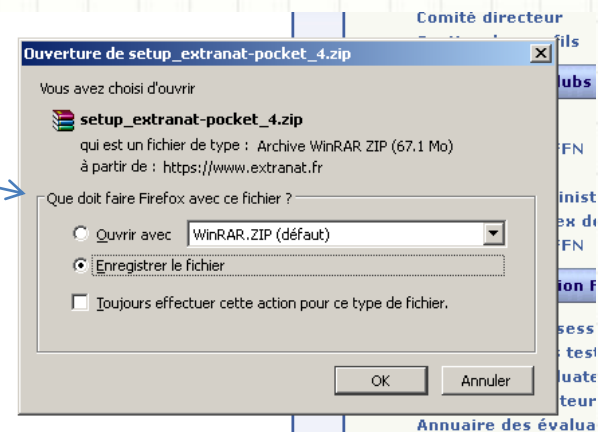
Comité directeur

fils

lubs

FFN

inist

ex de

FFN

ion F

sess

test

luate

teur

Annuaire des évalua

Ouverture de setup_extranat-pocket_4.zip

Vous avez choisi d'ouvrir

setup_extranat-pocket_4.zip

qui est un fichier de type : Archive WinRAR ZIP (67.1 Mo)

à partir de : https://www.extranat.fr

Que doit faire Firefox avec ce fichier ?

Ouvrir avec WinRAR.ZIP (défaut)

Enregistrer le fichier

Toujours effectuer cette action pour ce type de fichier.

OK Annuler